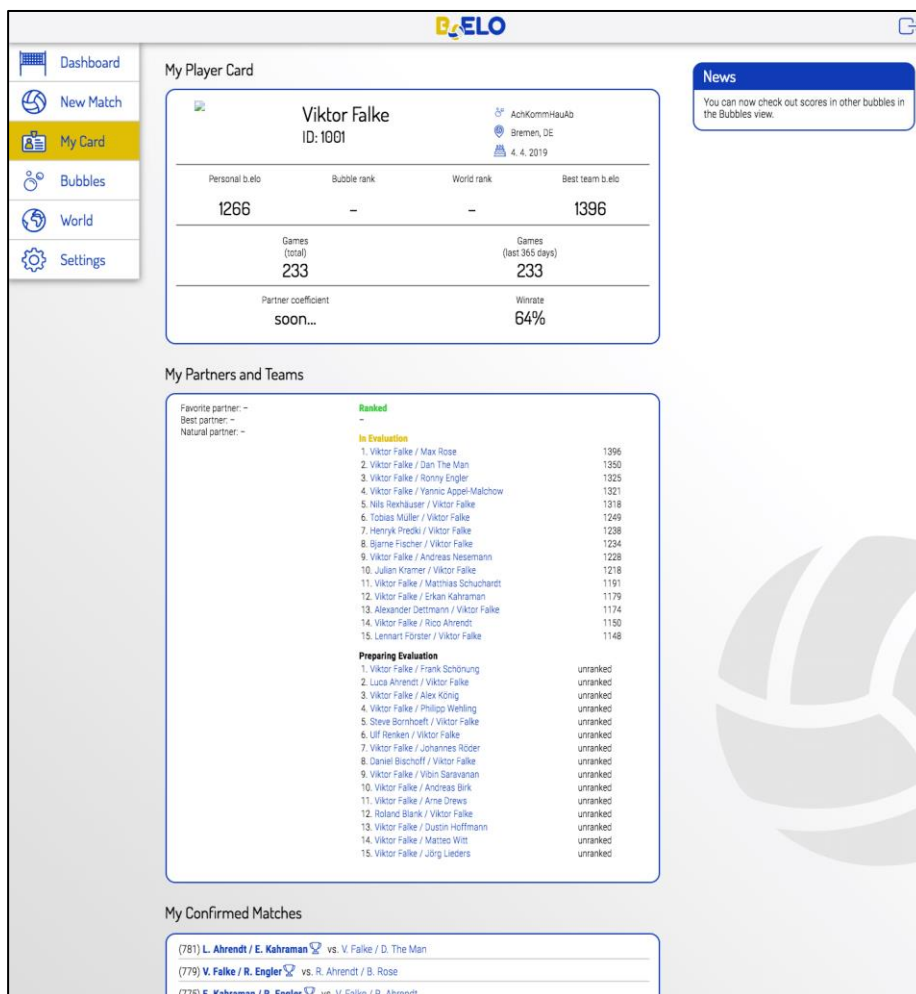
B.ELO

Dashboard
New Match
My Card
Bubbles
World
Settings

My Player Card

Viktor Falke
ID: 1001

AchKommHauAb
Bremen, DE
4. 4. 2019

| Personal b.elo | Bubble rank | World rank | Best team b.elo |
|---|---|---|---|
| 1266 | – | – | 1396 |

| Games (total) | Games (last 365 days) |
|---|---|
| 233 | 233 |

| Partner coefficient | Winrate |
|---|---|
| soon... | 64% |

News
You can now check out scores in other bubbles in the Bubbles view.

My Partners and Teams

Favorite partner: –
Best partner: –
Natural partner: –

Ranked
–

In Evaluation
1. Viktor Falke / Max Rose 1396
2. Viktor Falke / Dan The Man 1350
3. Viktor Falke / Ronny Engler 1325
4. Viktor Falke / Yannic Appel-Malchow 1321
5. Nils Rexhäuser / Viktor Falke 1318
6. Tobias Müller / Viktor Falke 1249
7. Henryk Predki / Viktor Falke 1238
8. Bjarne Fischer / Viktor Falke 1234
9. Viktor Falke / Andreas Nesemann 1228
10. Julian Kramer / Viktor Falke 1218
11. Viktor Falke / Matthias Schuchardt 1191
12. Viktor Falke / Erkan Kahraman 1179
13. Alexander Dettmann / Viktor Falke 1174
14. Viktor Falke / Rico Ahrendt 1150
15. Lennart Förster / Viktor Falke 1148

Preparing Evaluation
1. Viktor Falke / Frank Schönung unranked
2. Luca Ahrendt / Viktor Falke unranked
3. Viktor Falke / Alex König unranked
4. Viktor Falke / Philipp Wehling unranked
5. Steve Bornhoeft / Viktor Falke unranked
6. Ulf Renken / Viktor Falke unranked
7. Viktor Falke / Johannes Röder unranked
8. Daniel Bischoff / Viktor Falke unranked
9. Viktor Falke / Vibin Saravanan unranked
10. Viktor Falke / Andreas Birk unranked
11. Viktor Falke / Arne Drews unranked
12. Rolland Blank / Viktor Falke unranked
13. Viktor Falke / Dustin Hoffmann unranked
14. Viktor Falke / Matteo Witt unranked
15. Viktor Falke / Jörg Lieders unranked

My Confirmed Matches

(781) L. Ahrendt / E. Kahraman vs. V. Falke / D. The Man
(779) V. Falke / R. Engler vs. R. Ahrendt / B. Rose
(776) E. Kahraman / R. Engler vs. V. Falke / R. Ahrendt